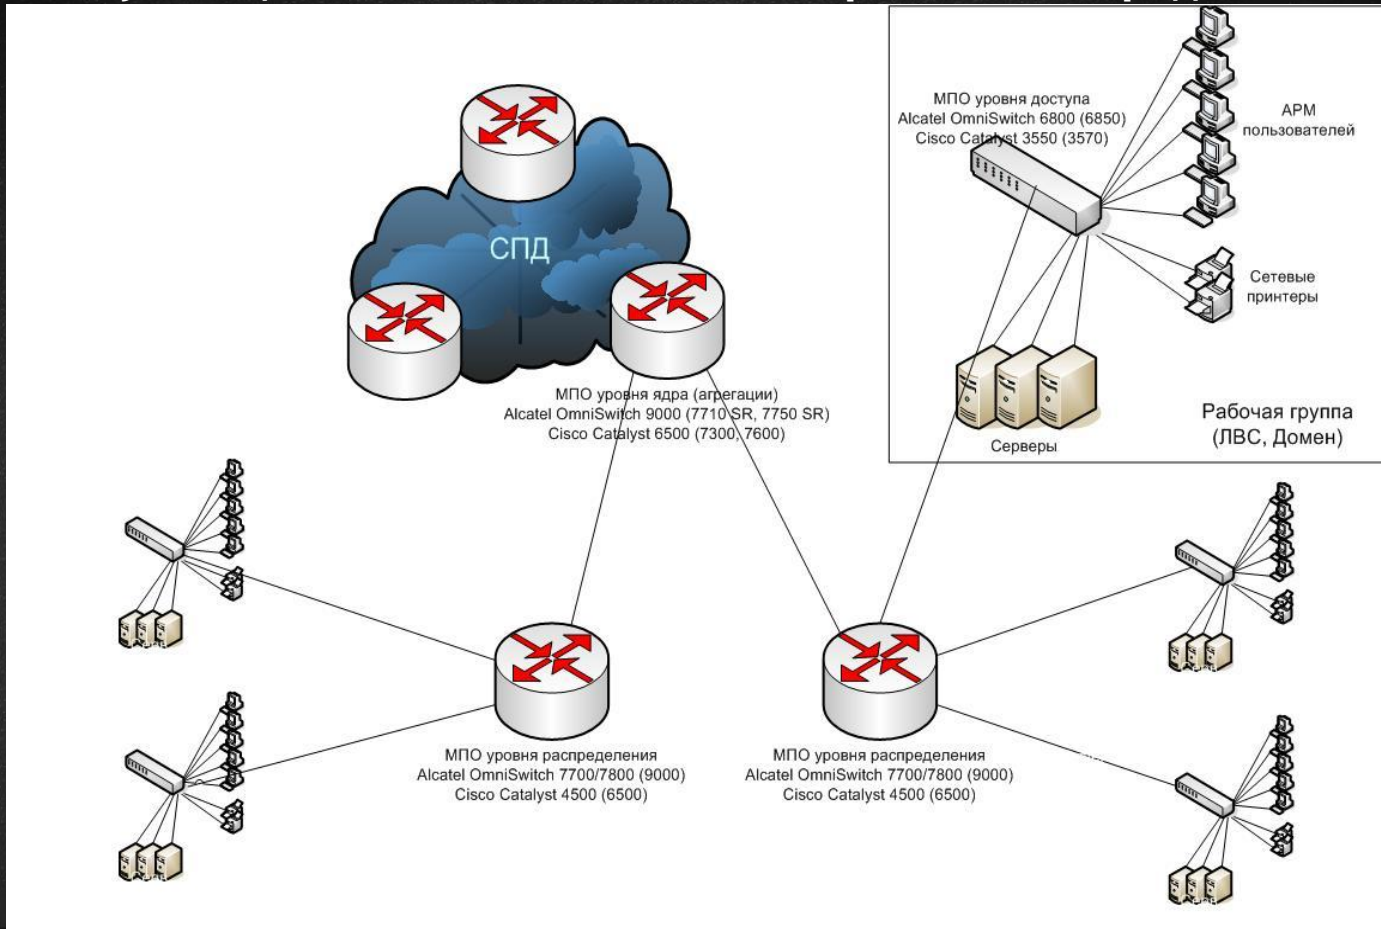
МПО уровня доступа
Alcatel OmniSwitch 6800 (6850)
Cisco Catalyst 3550 (3570)

АРМ пользователей

Сетевые принтеры

Серверы

Рабочая группа (ЛВС, Домен)

СПД

МПО уровня ядра (агрегации)
Alcatel OmniSwitch 9000 (7710 SR, 7750 SR)
Cisco Catalyst 6500 (7300, 7600)

МПО уровня распределения
Alcatel OmniSwitch 7700/7800 (9000)
Cisco Catalyst 4500 (6500)

МПО уровня распределения
Alcatel OmniSwitch 7700/7800 (9000)
Cisco Catalyst 4500 (6500)